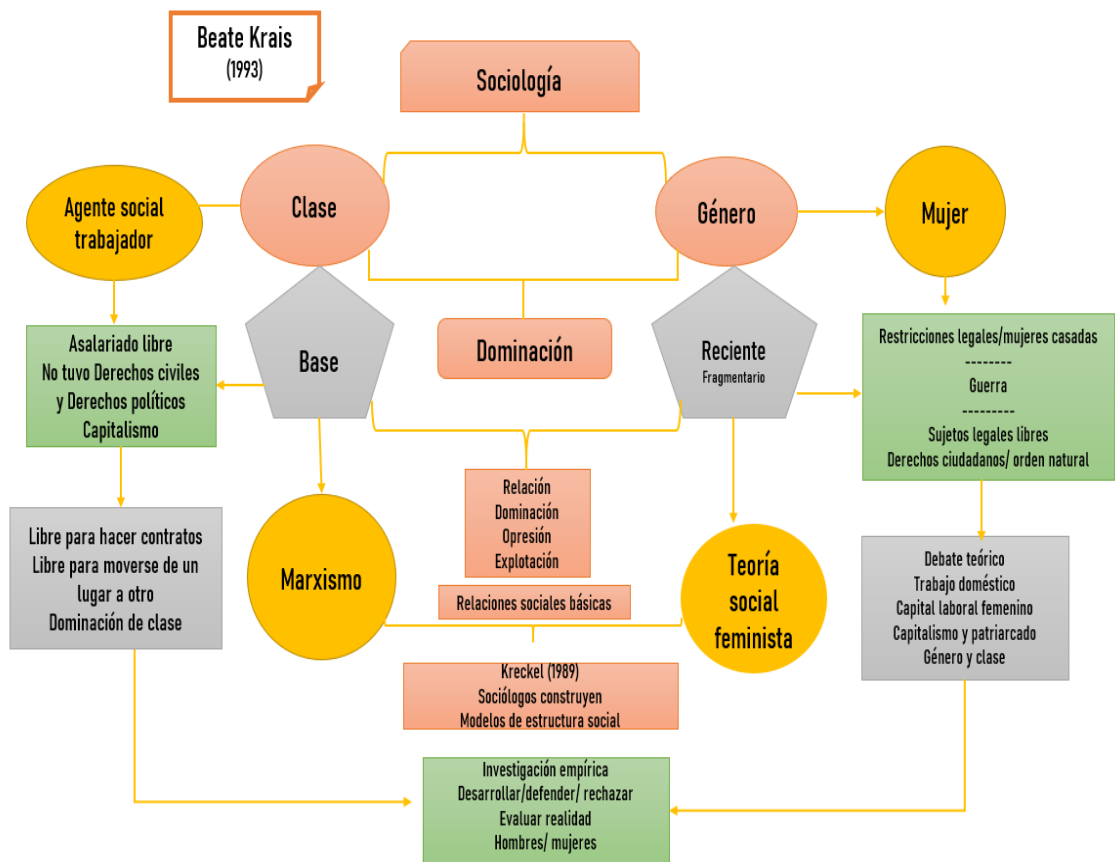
Beate Krais
(1993)

Sociología

Agente social trabajador

Clase

Género

Mujer

Base

Dominación

Reciente
Fragmentario

Asalariado libre
No tuvo Derechos civiles
y Derechos políticos
Capitalismo

Restricciones legales/mujeres casadas
--------
Guerra
---------
Sujetos legales libres
Derechos ciudadanos/ orden natural

Relación
Dominación
Opresión
Explotación

Libre para hacer contratos
Libre para moverse de un lugar a otro
Dominación de clase

Marxismo

Relaciones sociales básicas

Teoría social feminista

Debate teórico
Trabajo doméstico
Capital laboral femenino
Capitalismo y patriarcado
Género y clase

Kreckel (1989)
Sociólogos construyen
Modelos de estructura social

Investigación empírica
Desarrollar/defender/ rechazar
Evaluar realidad
Hombres/ mujeres